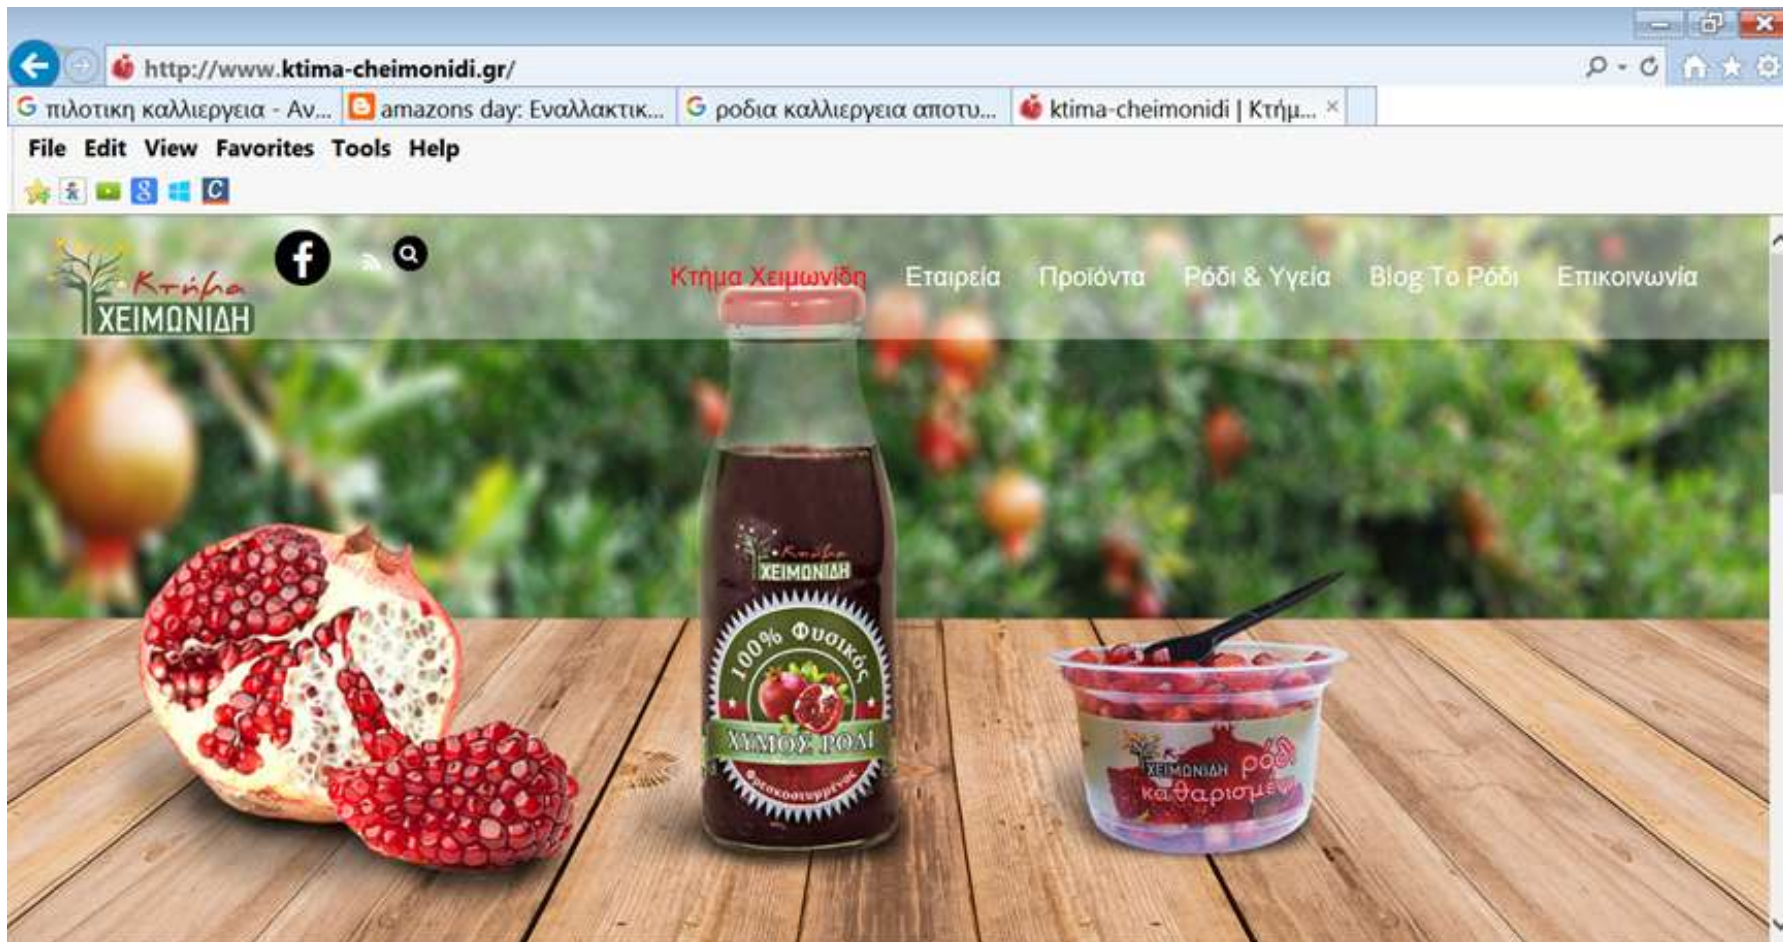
http://www.ktima-cheimonidi.gr/

πιλοτικη καλλιεργεια - Αν... amazons day: Εναλλακτικ... ροδια καλλιεργεια αποτυ... ktima-cheimonidi | Κτήμ... ×

File Edit View Favorites Tools Help

Κτήμα ΧΕΙΜΩΝΙΔΗ

Κτήμα Χειμωνίδη Εταιρεία Προϊόντα Ρόδι & Υγεία Blog Το Ρόδι Επικοινωνία

Κτήμα ΧΕΙΜΩΝΙΔΗ
100% Φυσικός
ΧΥΜΟΣ ΡΟΔΙ
Φρεσκοστυμμένος

ΧΕΙΜΩΝΙΔΗ ρόδι καθαρισμέν